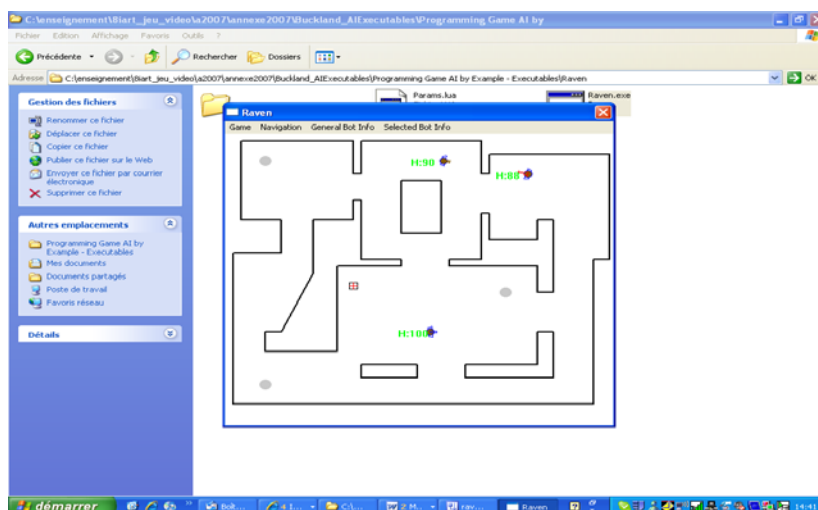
C:\enseignement\8iart_jeu_video\a2007\annexe2007\Buckland_AIExecutables\Programming Game AI by

Fichier Edition Affichage Favoris Outils ?

Précédente Rechercher Dossiers

Adresse C:\enseignement\8iart_jeu_video\a2007\annexe2007\Buckland_AIExecutables\Programming Game AI by Example - Executables\Raven OK

Gestion des fichiers

Renommer ce fichier
Déplacer ce fichier
Copier ce fichier
Publier ce fichier sur le Web
Envoyer ce fichier par courrier électronique
Supprimer ce fichier

Autres emplacements

Programming Game AI by Example - Executables
Mes documents
Documents partagés
Poste de travail
Favoris réseau

Détails

Params.lua

Raven.exe

Raven

Game Navigation General Bot Info Selected Bot Info

H:98

H:88

H:100

démarrer Boît... 4 I... C:\... 2 M... rav... Raven 14:41